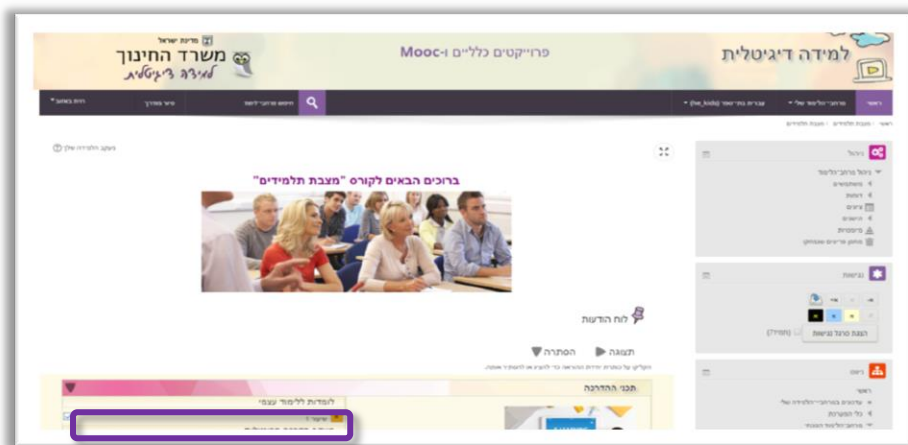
מדינת ישראל
משרד החינוך
למידה דיגיטלית

פרוייקטים כלליים ו-Mooc

למידה דיגיטלית

ראשי | מרחבי הלימוד שלי | עברית בתקשורת (he_kids) | חיפוש מרחבי לימוד | מרחב לימודים | רישום/כניסה

ראשי / מצבת תלמידים / מצבת תלמידים

ניהול
ניהול מרחב הלימוד
משתתפים
דוחות
ציונים
הישגים
מיומנויות
מחזור פריטים שנמחקו

נגישות
הצגת סרגל נגישות

ניווט
ראשי
עמודים באתר
כל הקורסים

ברוכים הבאים לקורס "מצבת תלמידים"

לוח הודעות

תצוגה
הסתרה

תכני ההדרכה
לומדות ללימוד עצמי